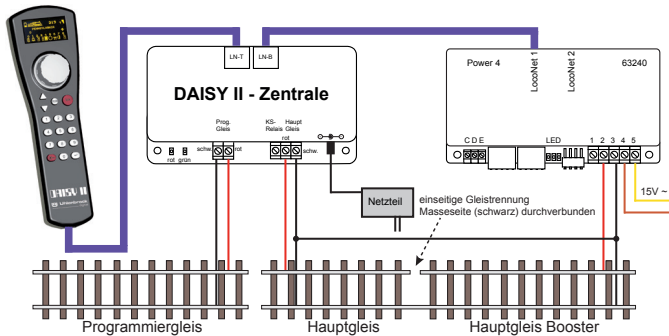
DAISY II

Uhlenbrock

LN-T

LN-B

DAISY II - Zentrale

Prog. Gleis

KS-Relais

Haupt Gleis

rot

schw.

rot

schw.

rot grün

Power 4

LocoNet 1

LocoNet 2

63240

C D E

LED

1 2 3 4 5

15V ~

Netzteil

einseitige Gleistrennung Masseseite (schwarz) durchverbunden

Programmiergleis

Hauptgleis

Hauptgleis Booster